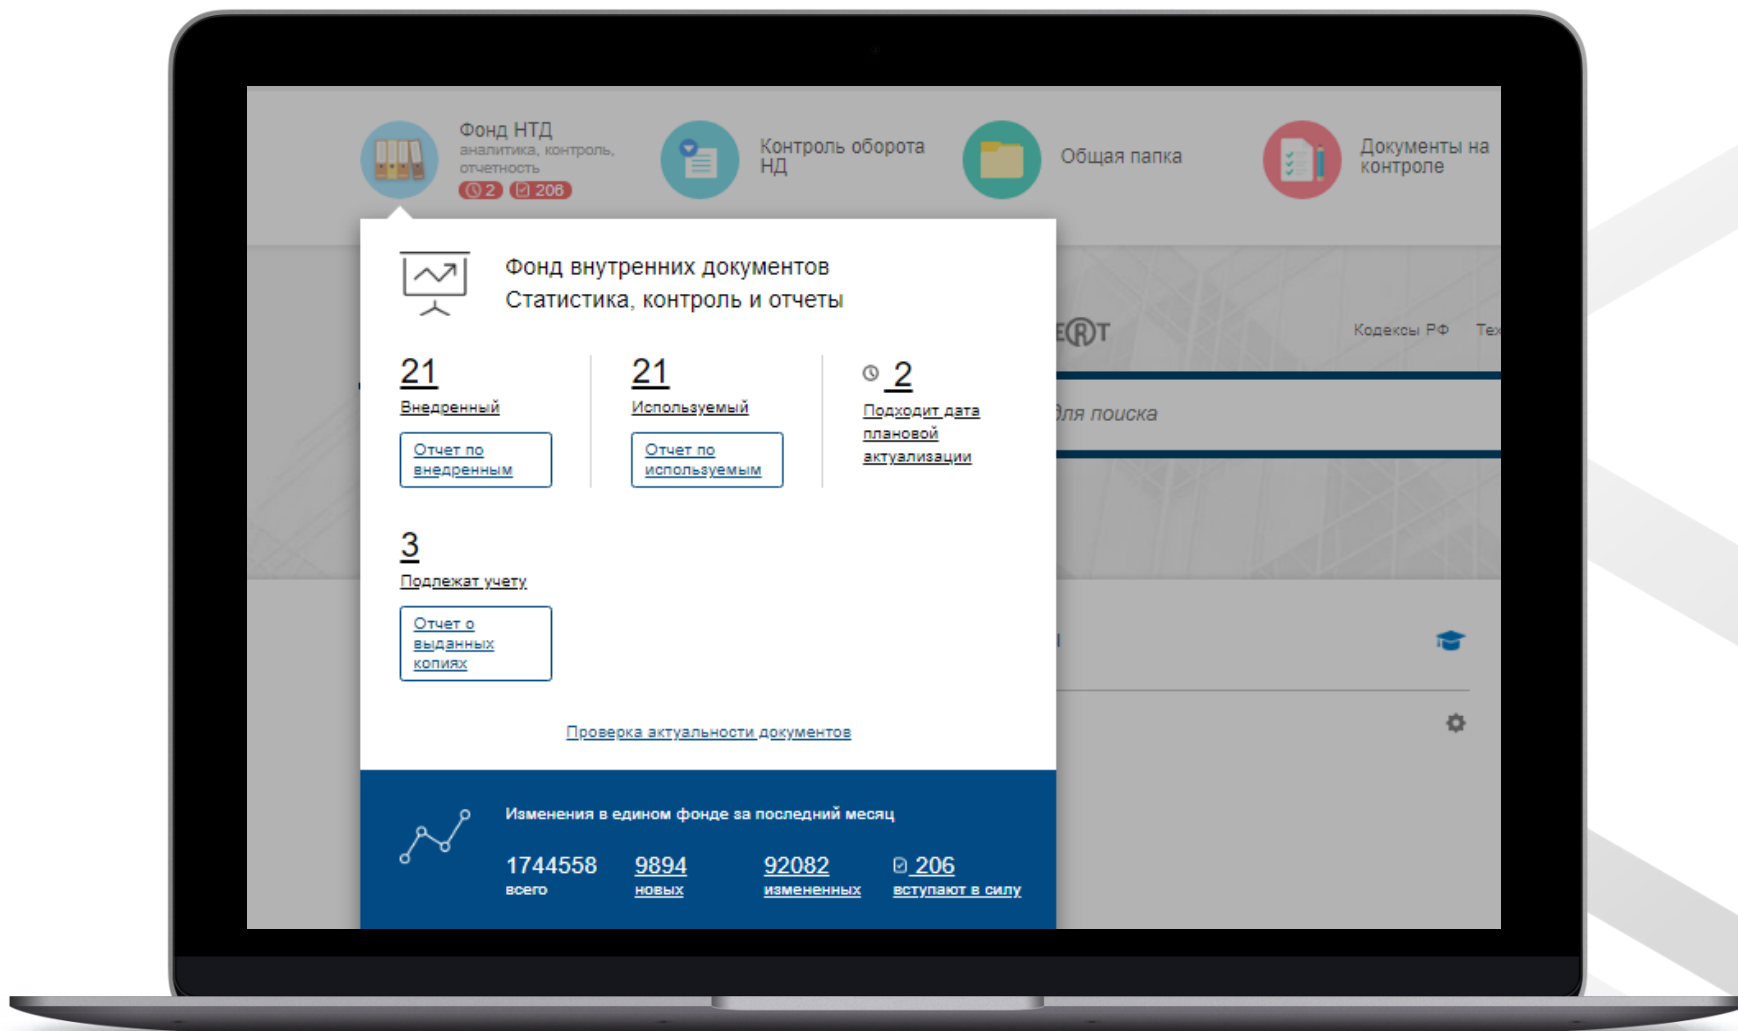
Фонд НТД
аналитика, контроль, отчетность
2 206

Контроль оборота НД

Общая папка

Документы на контроле

Фонд внутренних документов
Статистика, контроль и отчеты

21
Внедренный
Отчет по внедренным

21
Используемый
Отчет по используемым

2
Подходит дата плановой актуализации

3
Подлежат учету
Отчет о выданных копиях

Проверка актуальности документов

Изменения в едином фонде за последний месяц

1744558
всего

9894
новых

92082
измененных

206
вступают в силу

E®T
Кодексы РФ
Те
для поиска